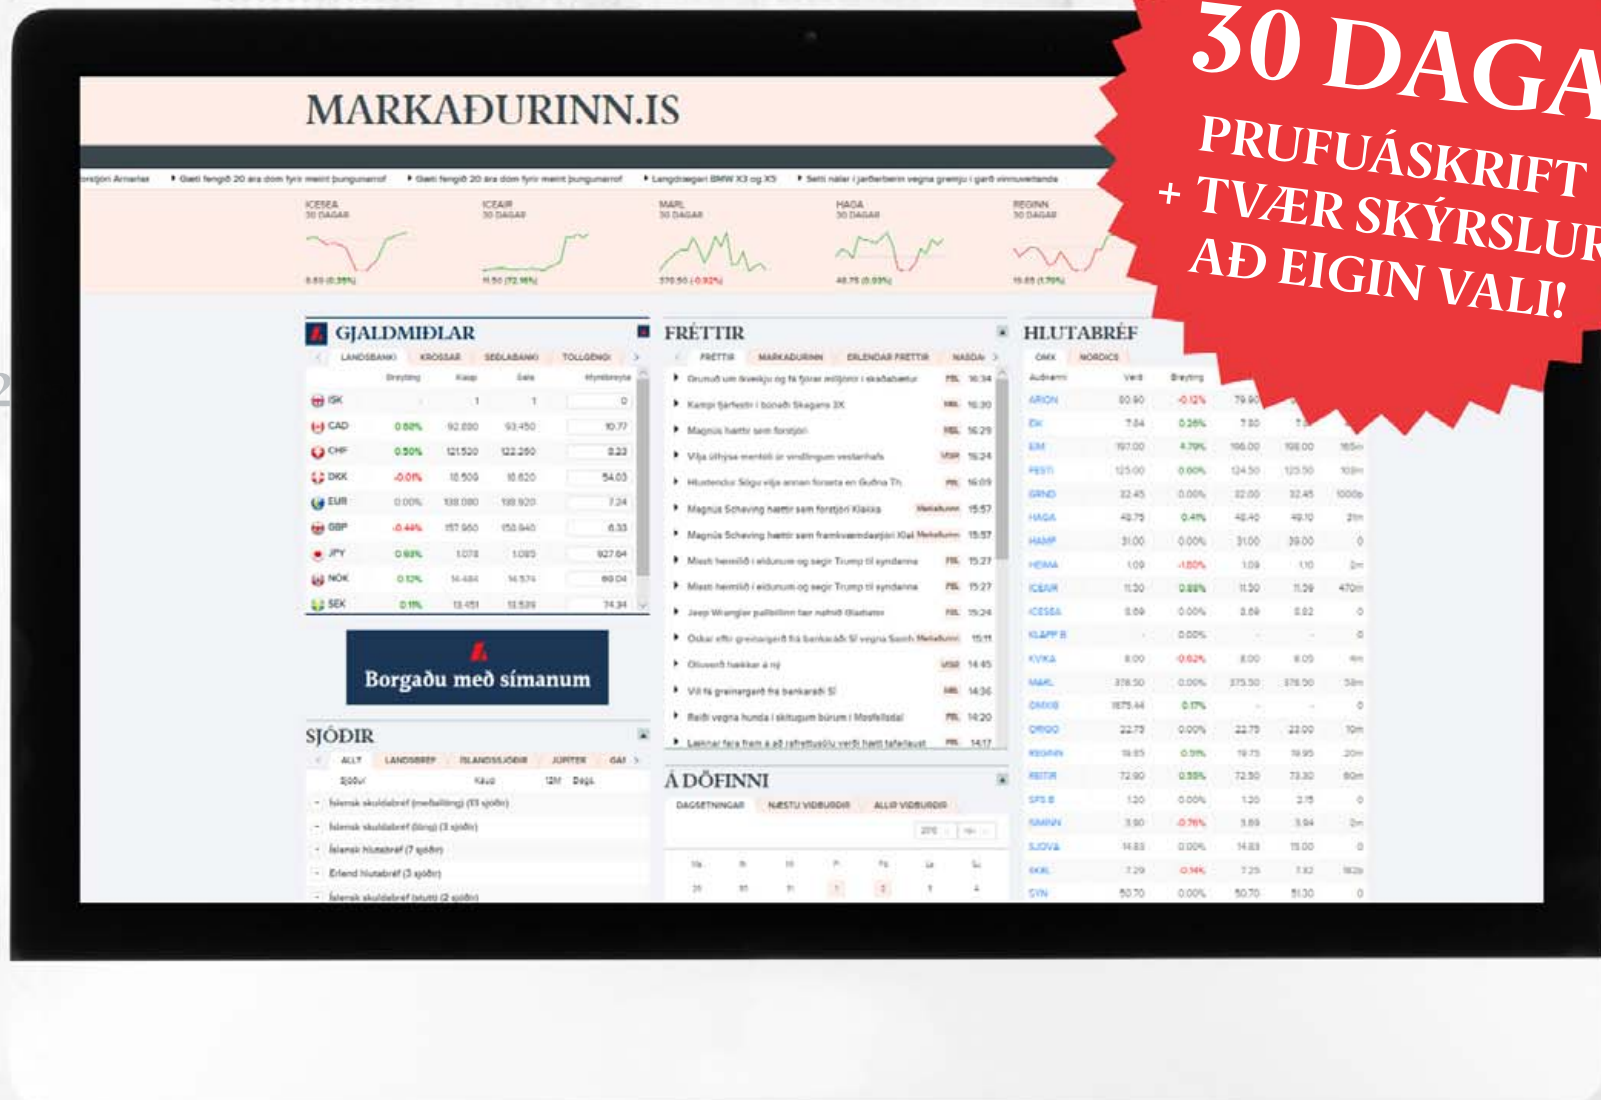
30 DAGA
PRUFUÁSKRIFT
+ TVÆR SKÝRSLUR
AÐ EIGIN VALI!

MARKAÐURINN.IS

GJALDMIÐLAR

| | Breyting | Kaup | Sala | |
|---|---|---|---|---|
| ISK | | 1 | 1 | 0 |
| CAD | 0.60% | 92.890 | 93.450 | 10.77 |
| CHF | 0.50% | 121.520 | 122.260 | 8.23 |
| DKK | -0.01% | 16.500 | 16.620 | 54.03 |
| EUR | 0.00% | 138.080 | 138.920 | 7.24 |
| GBP | -0.44% | 157.950 | 158.940 | 6.33 |
| JPY | 0.69% | 1.078 | 1.085 | 927.64 |
| NOK | 0.12% | 14.484 | 14.574 | 69.04 |
| SEK | 0.11% | 13.451 | 13.539 | 74.34 |

Borgaðu með símanum

SJÓÐIR

FRÉTTIR

Á DÖFINNI

HLUTABRÉF

| | Verð | Breyting |
|---|---|---|
| ARION | 80.90 | -0.12% |
| EIK | 7.84 | 0.26% |
| EIM | 197.00 | 4.79% |
| FESTI | 125.00 | 0.00% |
| GRND | 32.45 | 0.00% |
| HAGA | 48.75 | 0.41% |
| HAMP | 31.00 | 0.00% |
| HEIMA | 1.09 | -1.80% |
| ICEAIR | 11.30 | 0.89% |
| ICESEA | 8.69 | 0.00% |
| KVIKA | 8.00 | -0.62% |
| MARL | 378.50 | 0.00% |
| ORIGO | 22.73 | 0.00% |
| REGINN | 19.85 | 0.51% |
| REITIR | 72.90 | 0.55% |
| SIMINN | 3.90 | -0.76% |
| SJOVA | 14.83 | 0.00% |
| SKEL | 7.29 | 0.14% |
| SYN | 50.70 | 0.00% |